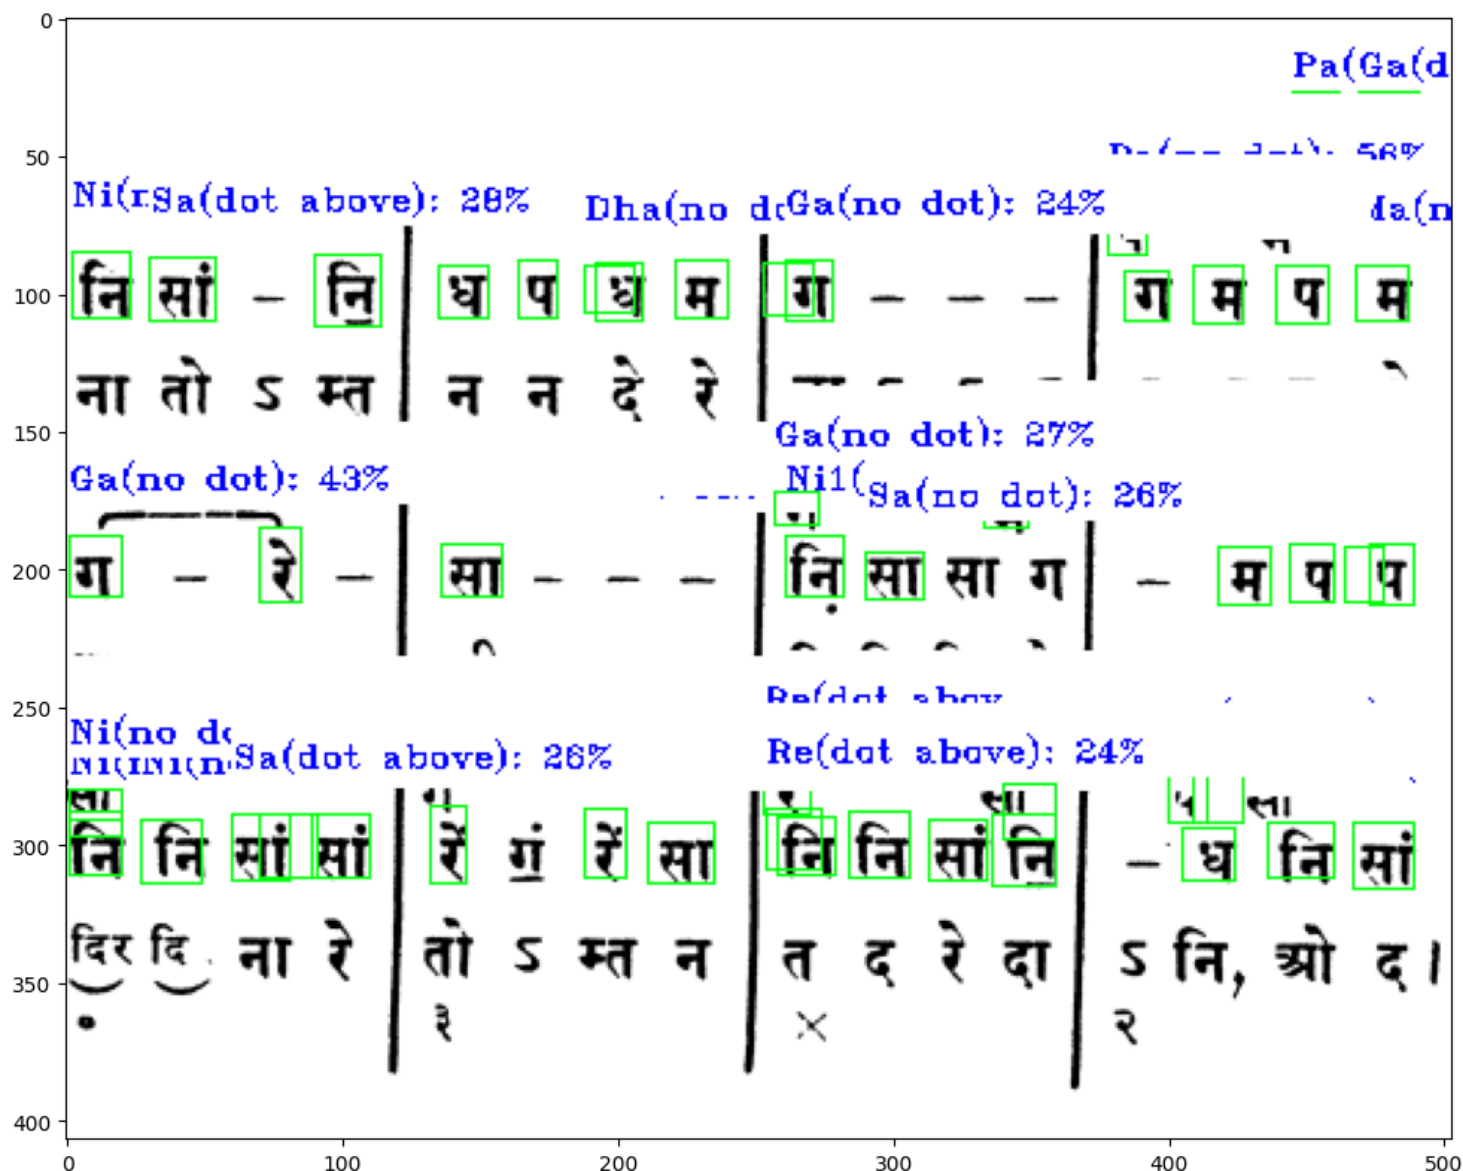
0
50
100
150
200
250
300
350
400
0
100
200
300
400
500

Pa(Ga(d

Ni(r Sa(dot above): 28%
Dha(no d Ga(no dot): 24%
da(n

नि सां – नि | ध प ध म | ग – – – | ग म प म
ना तो ऽ म्त | न न दे रे |

Ga(no dot): 27%
Ga(no dot): 43%
Ni1( Sa(no dot): 26%

ग – रे – | सा – – – | नि सा सा ग | – म प प

Ni(no d Sa(dot above): 26%
Re(dot above): 24%

नि नि सां सां | रें गं रें सा | नि नि सां नि | – ध नि सां
दिर दि ना रे | तो ऽ म्त न | त द रे दा | ऽ नि, ओ द।
३ × २